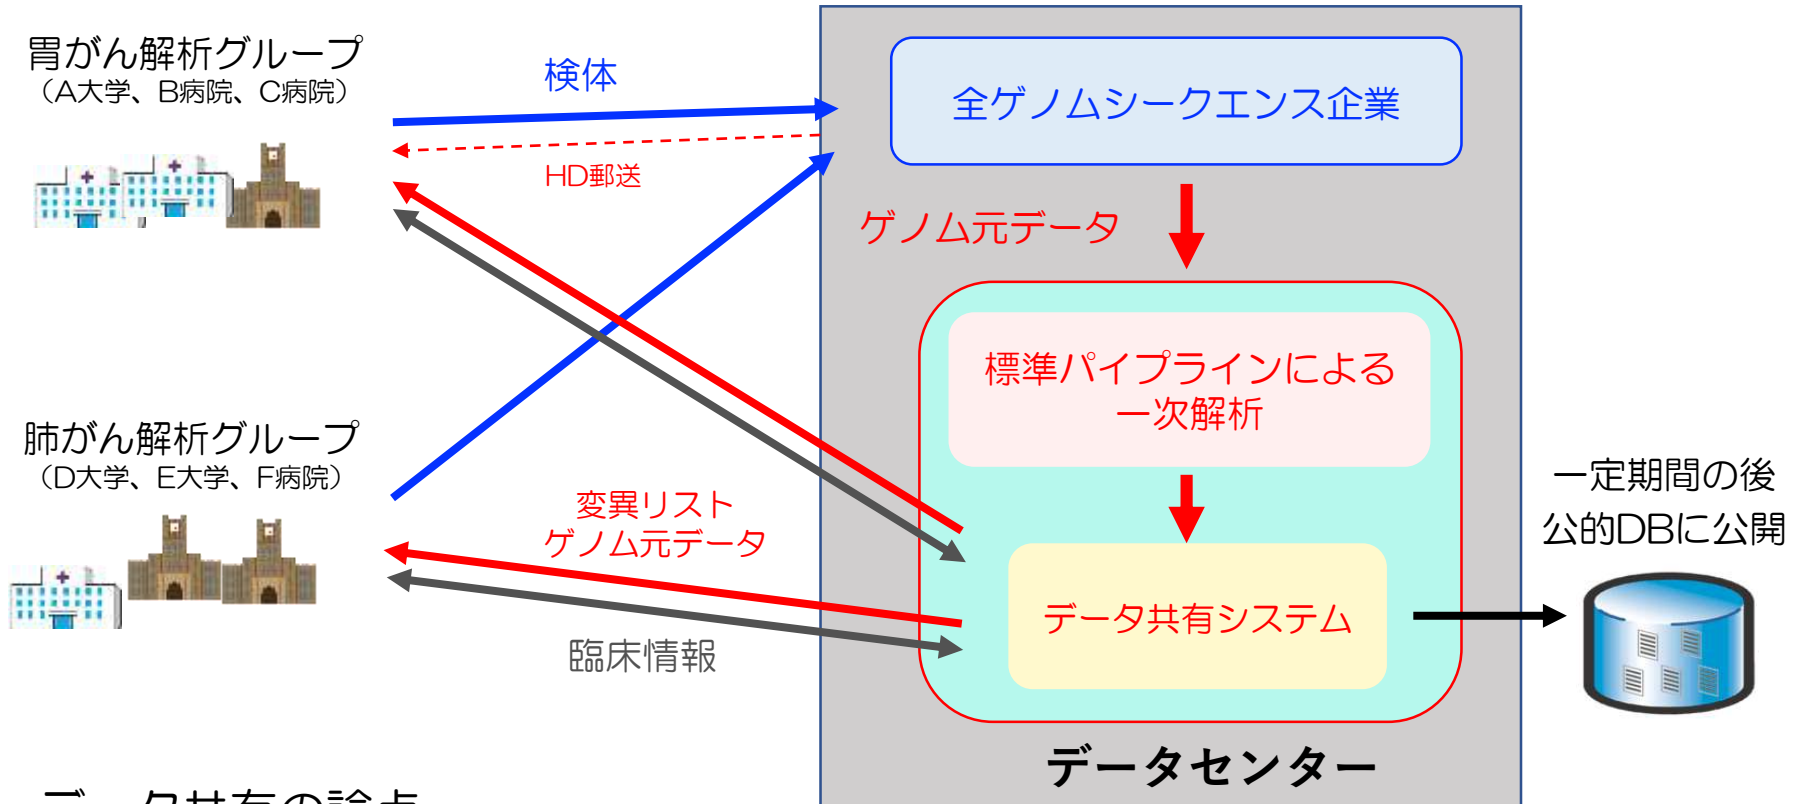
胃がん解析グループ
（A大学、B病院、C病院）

肺がん解析グループ
（D大学、E大学、F病院）

検体

HD郵送

変異リスト
ゲノム元データ

臨床情報

全ゲノムシークエンス企業

ゲノム元データ

標準パイプラインによる
一次解析

データ共有システム

データセンター

一定期間の後
公的DBに公開

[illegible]